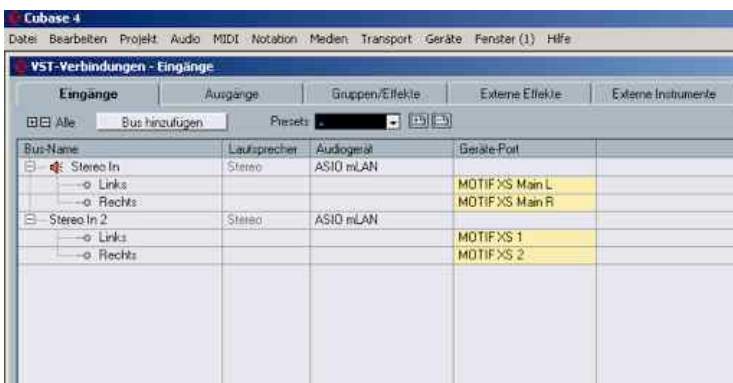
Cubase 4

Datei Bearbeiten Projekt Audio MIDI Notation Medien Transport Geräte Fenster (1) Hilfe

VST-Verbindungen - Eingänge

Eingänge | Ausgänge | Gruppen/Effekte | Externe Effekte | Externe Instrumente

Alle Bus hinzufügen Presets -

| Bus-Name | Lautsprecher | Audiogerät | Geräte-Port |
|---|---|---|---|
| Stereo In | Stereo | ASIO mLAN | |
| Links | | | MOTIF XS Main L |
| Rechts | | | MOTIF XS Main R |
| Stereo In 2 | Stereo | ASIO mLAN | |
| Links | | | MOTIF XS 1 |
| Rechts | | | MOTIF XS 2 |